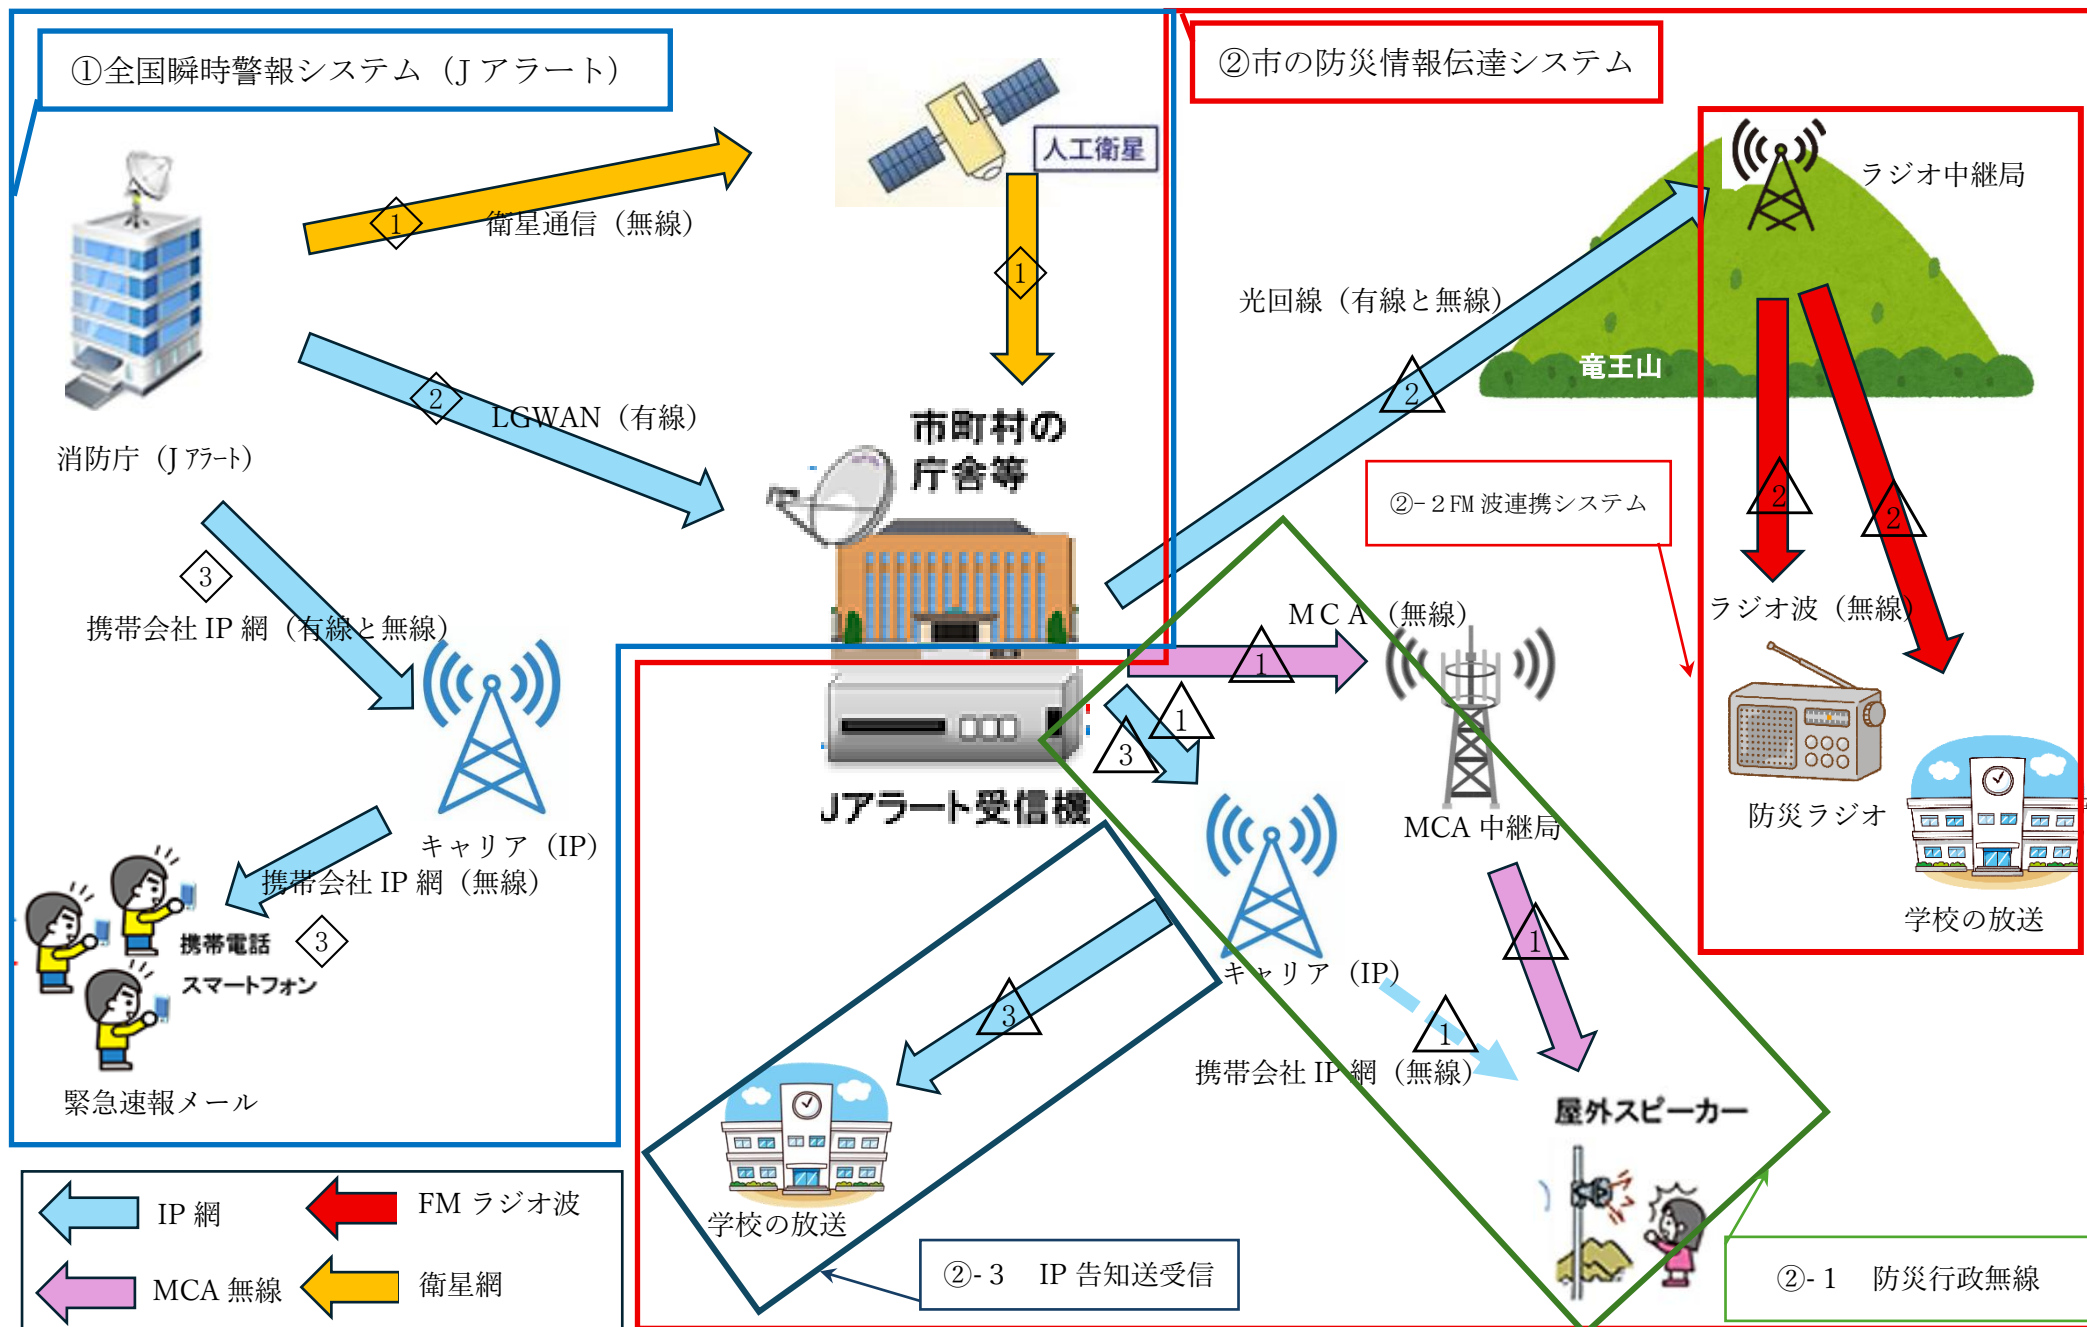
①全国瞬時警報システム（J アラート）

人工衛星

1 衛星通信（無線）

1

消防庁（J ｱﾗｰﾄ）

2 LGWAN（有線）

市町村の庁舎等

3 携帯会社 IP 網（有線と無線）

キャリア（IP）

携帯会社 IP 網（無線）

携帯電話 3 スマートフォン

緊急速報メール

Jアラート受信機

②市の防災情報伝達システム

ラジオ中継局

光回線（有線と無線）

2

竜王山

②-２FM 波連携システム

2 2

ラジオ波（無線）

MCA（無線）

1

1

3

MCA 中継局

防災ラジオ

学校の放送

キャリア（IP）

1

3

1

携帯会社 IP 網（無線）

屋外スピーカー

学校の放送

②-３　IP 告知送受信

②-１　防災行政無線

IP 網

FM ラジオ波

MCA 無線

衛星網